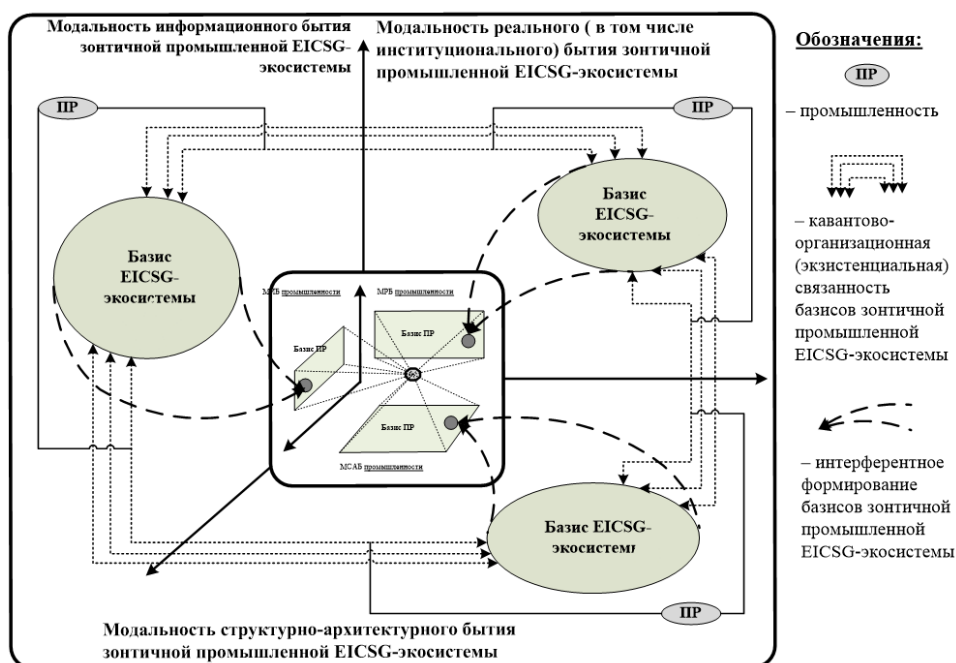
Модальность информационного бытия зонтичной промышленной EICSG-экосистемы

Модальность реального ( в том числе институционального) бытия зонтичной промышленной EICSG-экосистемы

Обозначения:

ПР

– промышленность

– кавантово-организационная (экзистенциальная) связанность базисов зонтичной промышленной EICSG-экосистемы

– интерферентное формирование базисов зонтичной промышленной EICSG-экосистемы

ПР

ПР

Базис EICSG-экосистемы

Базис EICSG-экосистемы

МИБ промышленности

МРБ промышленности

Базис ПР

Базис ПР

Базис ПР

МСАБ промышленности

Базис EICSG-экосистемы

ПР

Модальность структурно-архитектурного бытия зонтичной промышленной EICSG-экосистемы